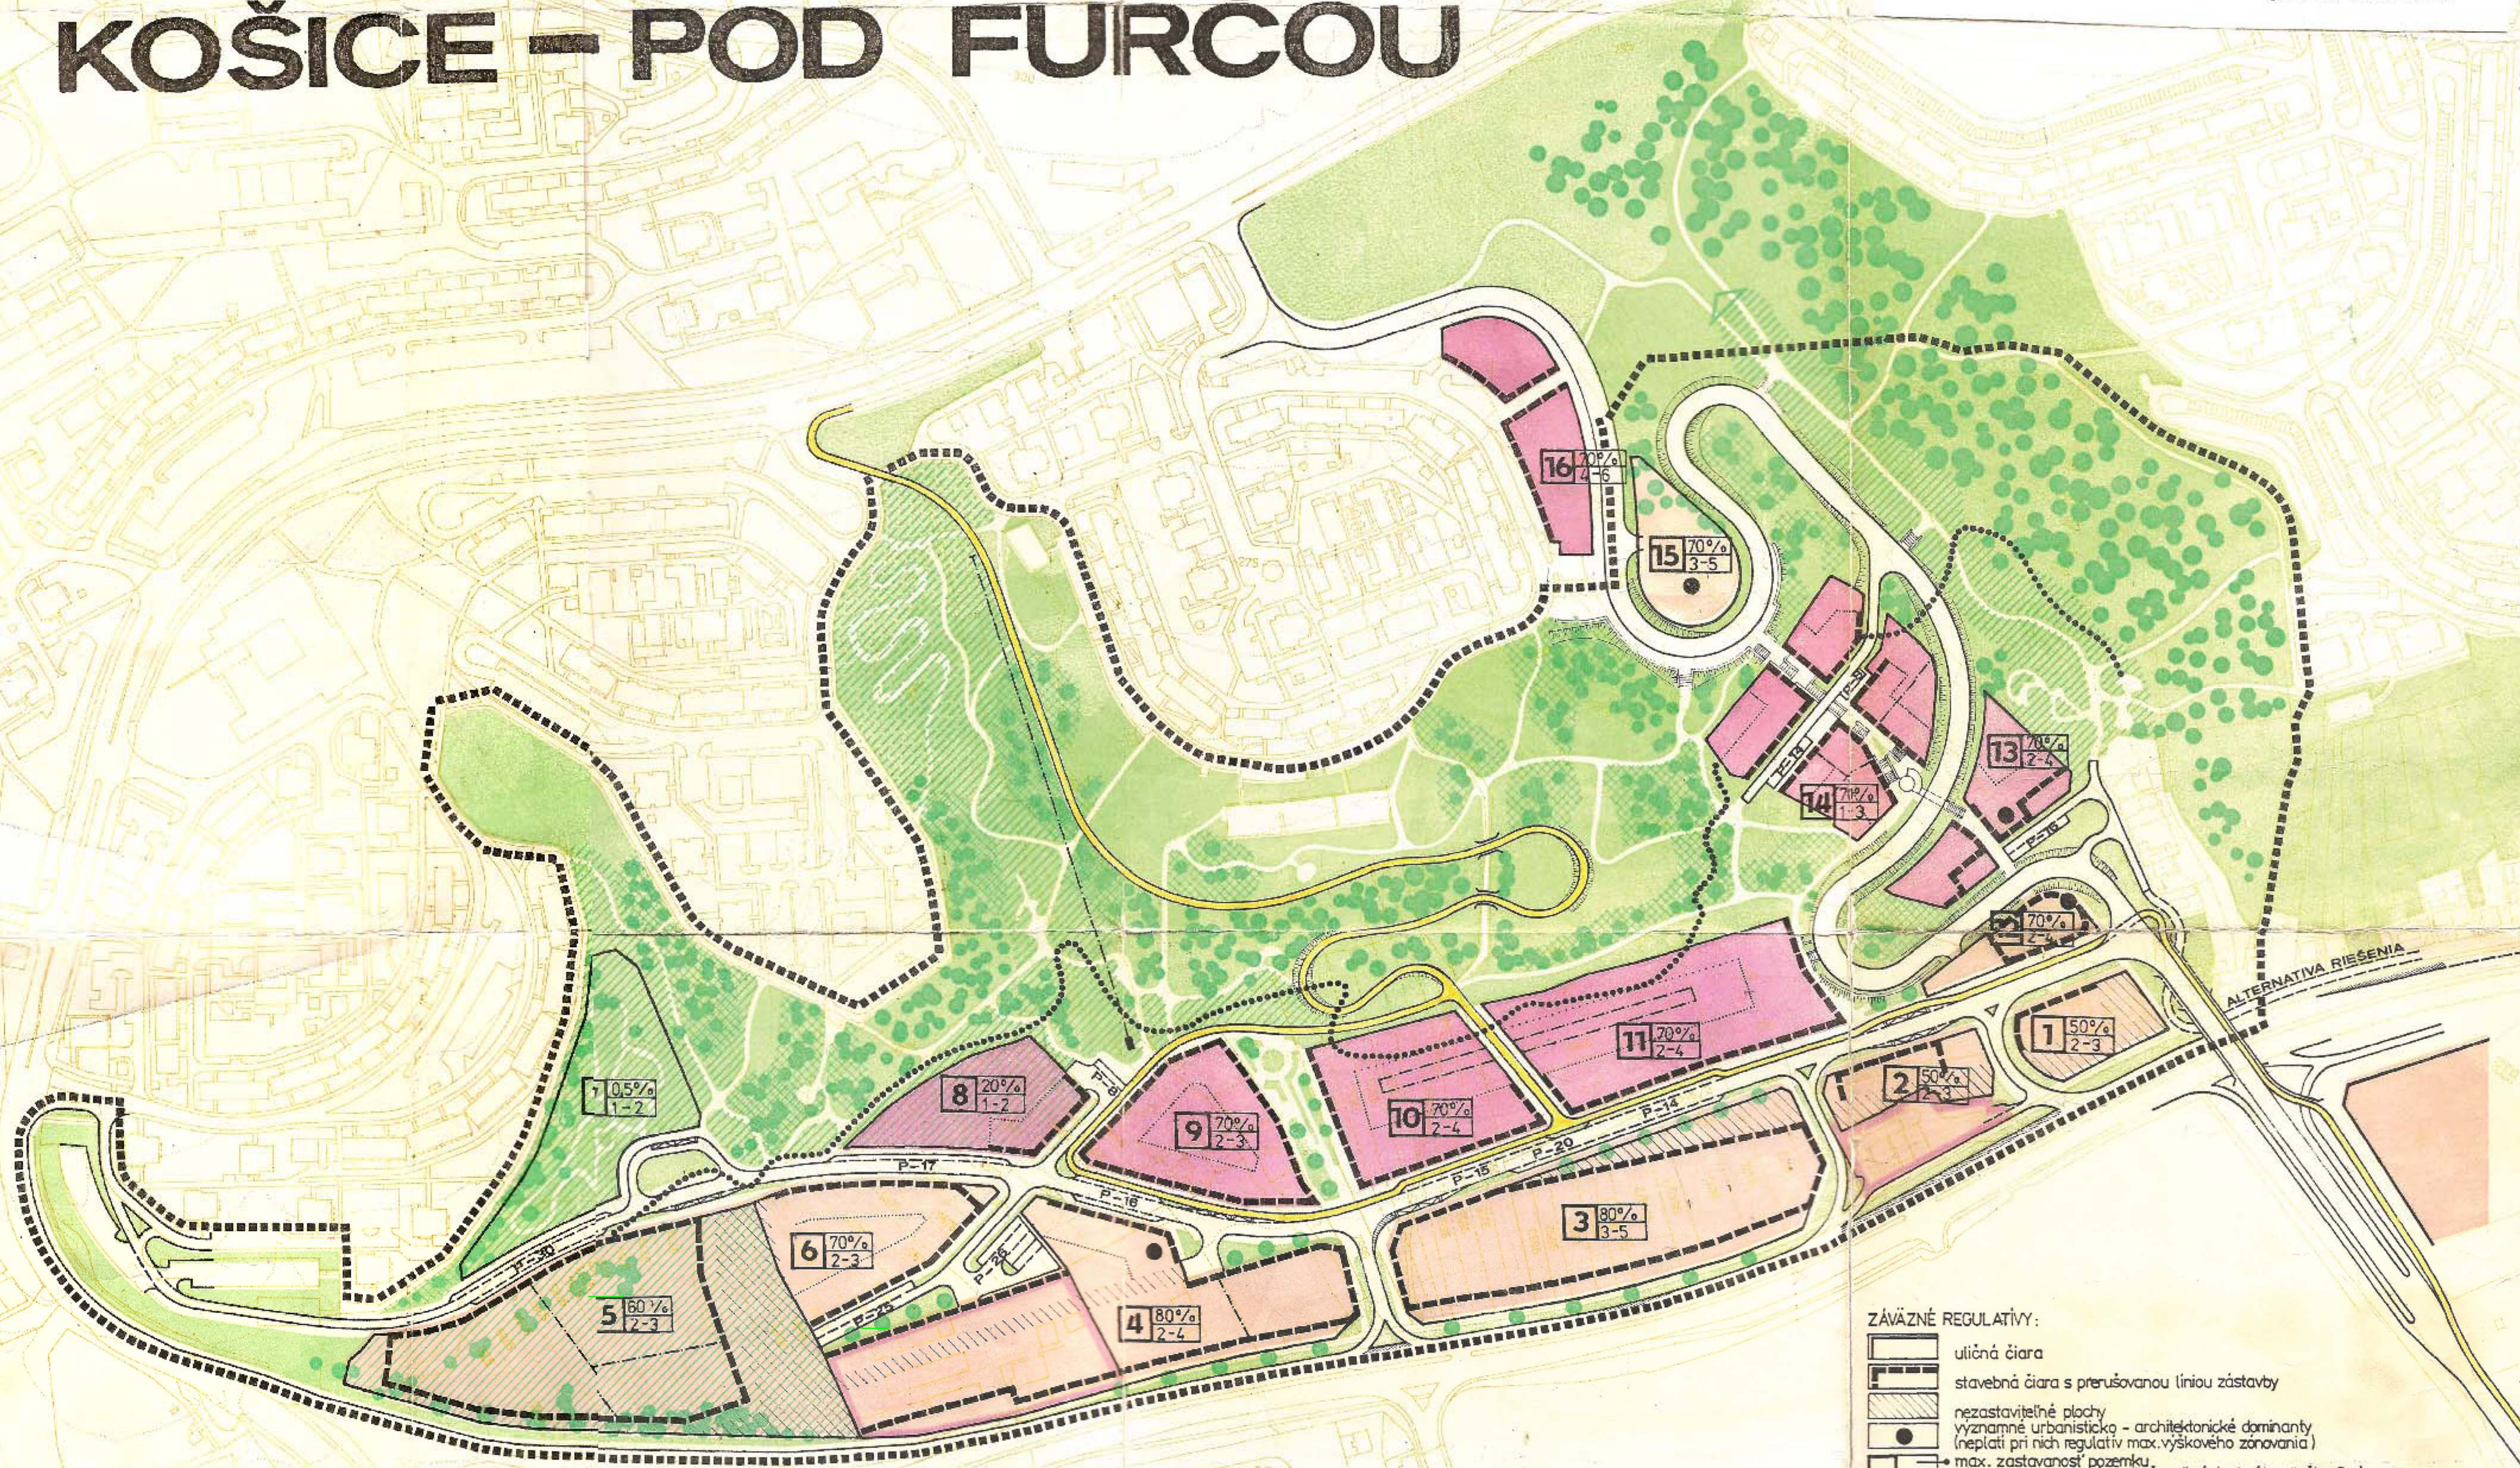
KOŠICE - POD FURCOU

16 70% 4-6

15 70% 3-5

13 70% 2-4

14 70% 1-3

12 70% 2-4

1 50% 2-3

2 50% 3

11 70% 2-4

10 70% 2-4

9 70% 2-3

8 20% 1-2

7 0,5% 1-2

6 70% 2-3

5 60% 2-3

4 80% 2-4

3 80% 3-5

ALTERNATIVA RIEŠENIA

P-8 P-17 P-16 P-15 P-20 P-14 P-26 P-29 P-30 P-10

ZÁVÄZNÉ REGULATÍVY:
uličná čiara
stavebná čiara s prerušovanou líniou zástavby
nezastaviteľné plochy
významné urbanisticko - architektonické dominanty (neplatí pri nich regulatív max. výškového zónovania)
max. zastavanosť pozemku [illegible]